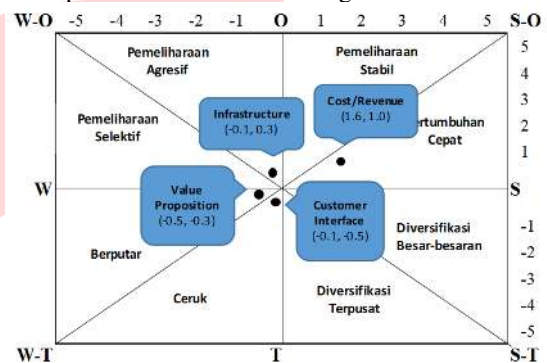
W-O -5 -4 -3 -2 -1 O 1 2 3 4 5 S-O

5
4
3
2
1

-1
-2
-3
-4
-5

Pemeliharaan Agresif

Pemeliharaan Stabil

Pemeliharaan Selektif

Infrastructure (-0.1, 0.3)

Cost/Revenue (1.6, 1.0)

Pertumbuhan Cepat

W

S

Value Proposition (-0.5, -0.3)

Customer Interface (-0.1, -0.5)

Diversifikasi Besar-besaran

Berputar

Ceruk

Diversifikasi Terpusat

W-T T S-T